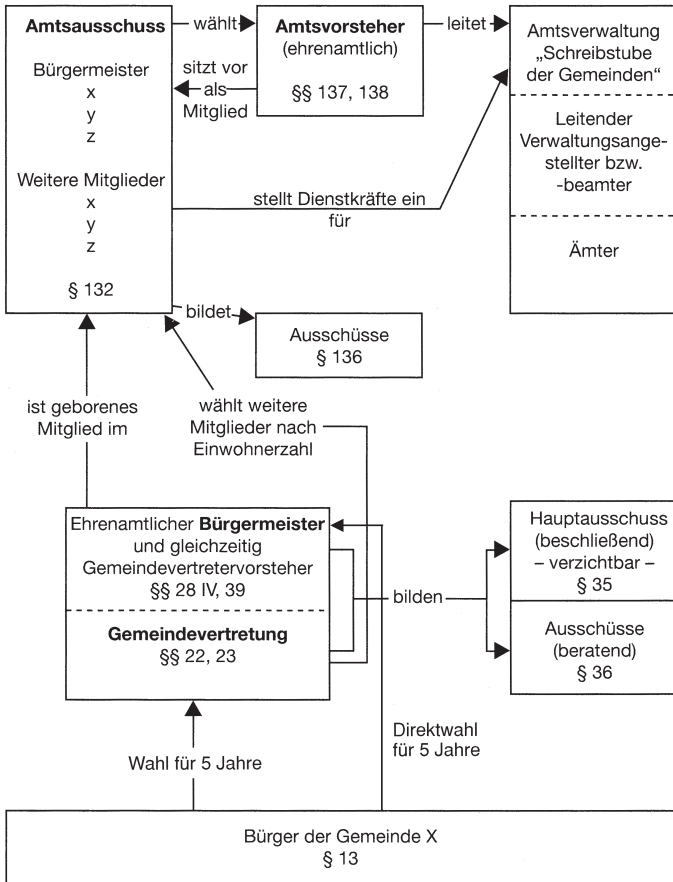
Amtsausschuss

Bürgermeister
x
y
z

Weitere Mitglieder
x
y
z

§ 132

wählt

Amtsvorsteher
(ehrenamtlich)

§§ 137, 138

sitzt vor als Mitglied

leitet

Amtsverwaltung „Schreibstube der Gemeinden“

Leitender Verwaltungsangestellter bzw. -beamter

Ämter

stellt Dienstkräfte ein für

bildet

Ausschüsse
§ 136

ist geborenes Mitglied im

wählt weitere Mitglieder nach Einwohnerzahl

Ehrenamtlicher Bürgermeister und gleichzeitig Gemeindevertretervorsteher
§§ 28 IV, 39

Gemeindevertretung
§§ 22, 23

bilden

Hauptausschuss (beschließend)
– verzichtbar –
§ 35

Ausschüsse (beratend)
§ 36

Direktwahl für 5 Jahre

Wahl für 5 Jahre

Bürger der Gemeinde X
§ 13